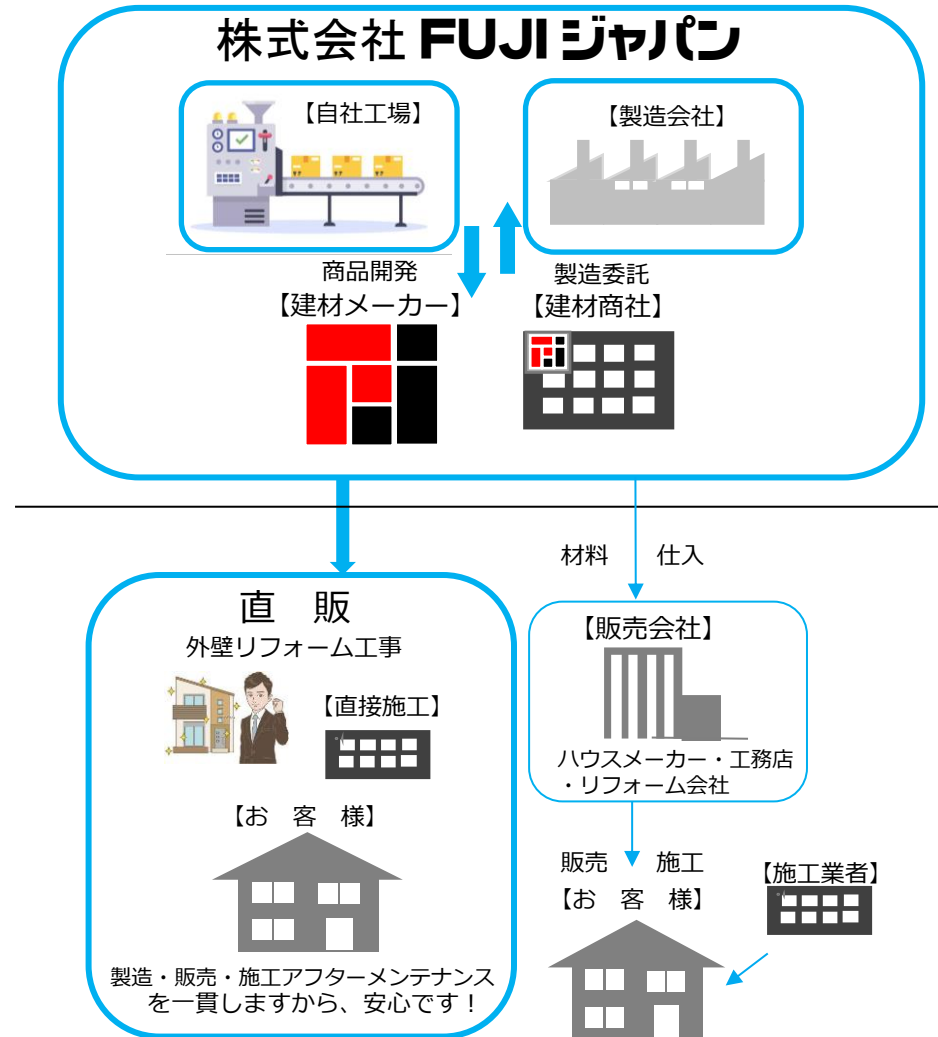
株式会社 FUJIジャパン

【自社工場】

【製造会社】

商品開発

製造委託

【建材メーカー】

【建材商社】

材料　仕入

直　販

外壁リフォーム工事

【直接施工】

【お　客　様】

製造・販売・施工アフターメンテナンスを一貫しますから、安心です！

【販売会社】

ハウスメーカー・工務店・リフォーム会社

販売　施工

【お　客　様】

【施工業者】